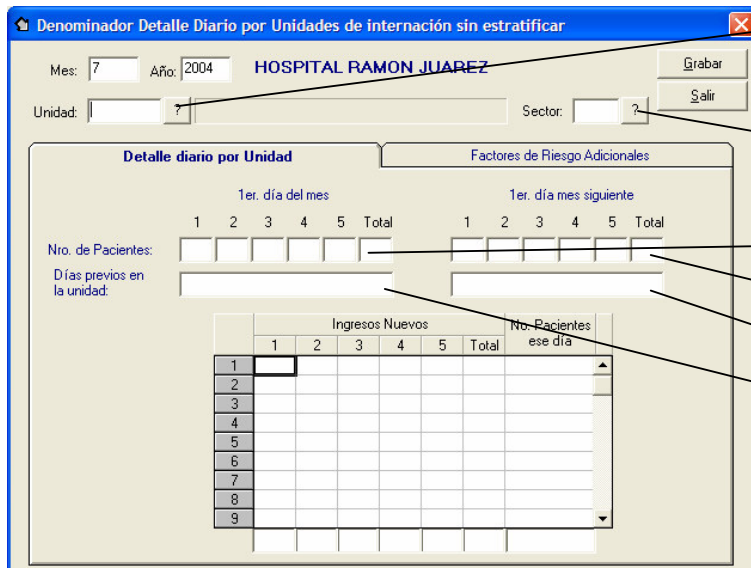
Denominador Detalle Diario por Unidades de internación sin estratificar

Mes: 7 Año: 2004 HOSPITAL RAMON JUAREZ

Grabar

Salir

Unidad: ?

Sector: ?

Detalle diario por Unidad

Factores de Riesgo Adicionales

1er. día del mes

1 2 3 4 5 Total

1er. día mes siguiente

1 2 3 4 5 Total

Nro. de Pacientes:

Días previos en la unidad:

| | Ingresos Nuevos | | | | | | No. Pacientes ese día |
|---|---|---|---|---|---|---|---|
| | 1 | 2 | 3 | 4 | 5 | Total | |
| 1 | | | | | | | |
| 2 | | | | | | | |
| 3 | | | | | | | |
| 4 | | | | | | | |
| 5 | | | | | | | |
| 6 | | | | | | | |
| 7 | | | | | | | |
| 8 | | | | | | | |
| 9 | | | | | | | |